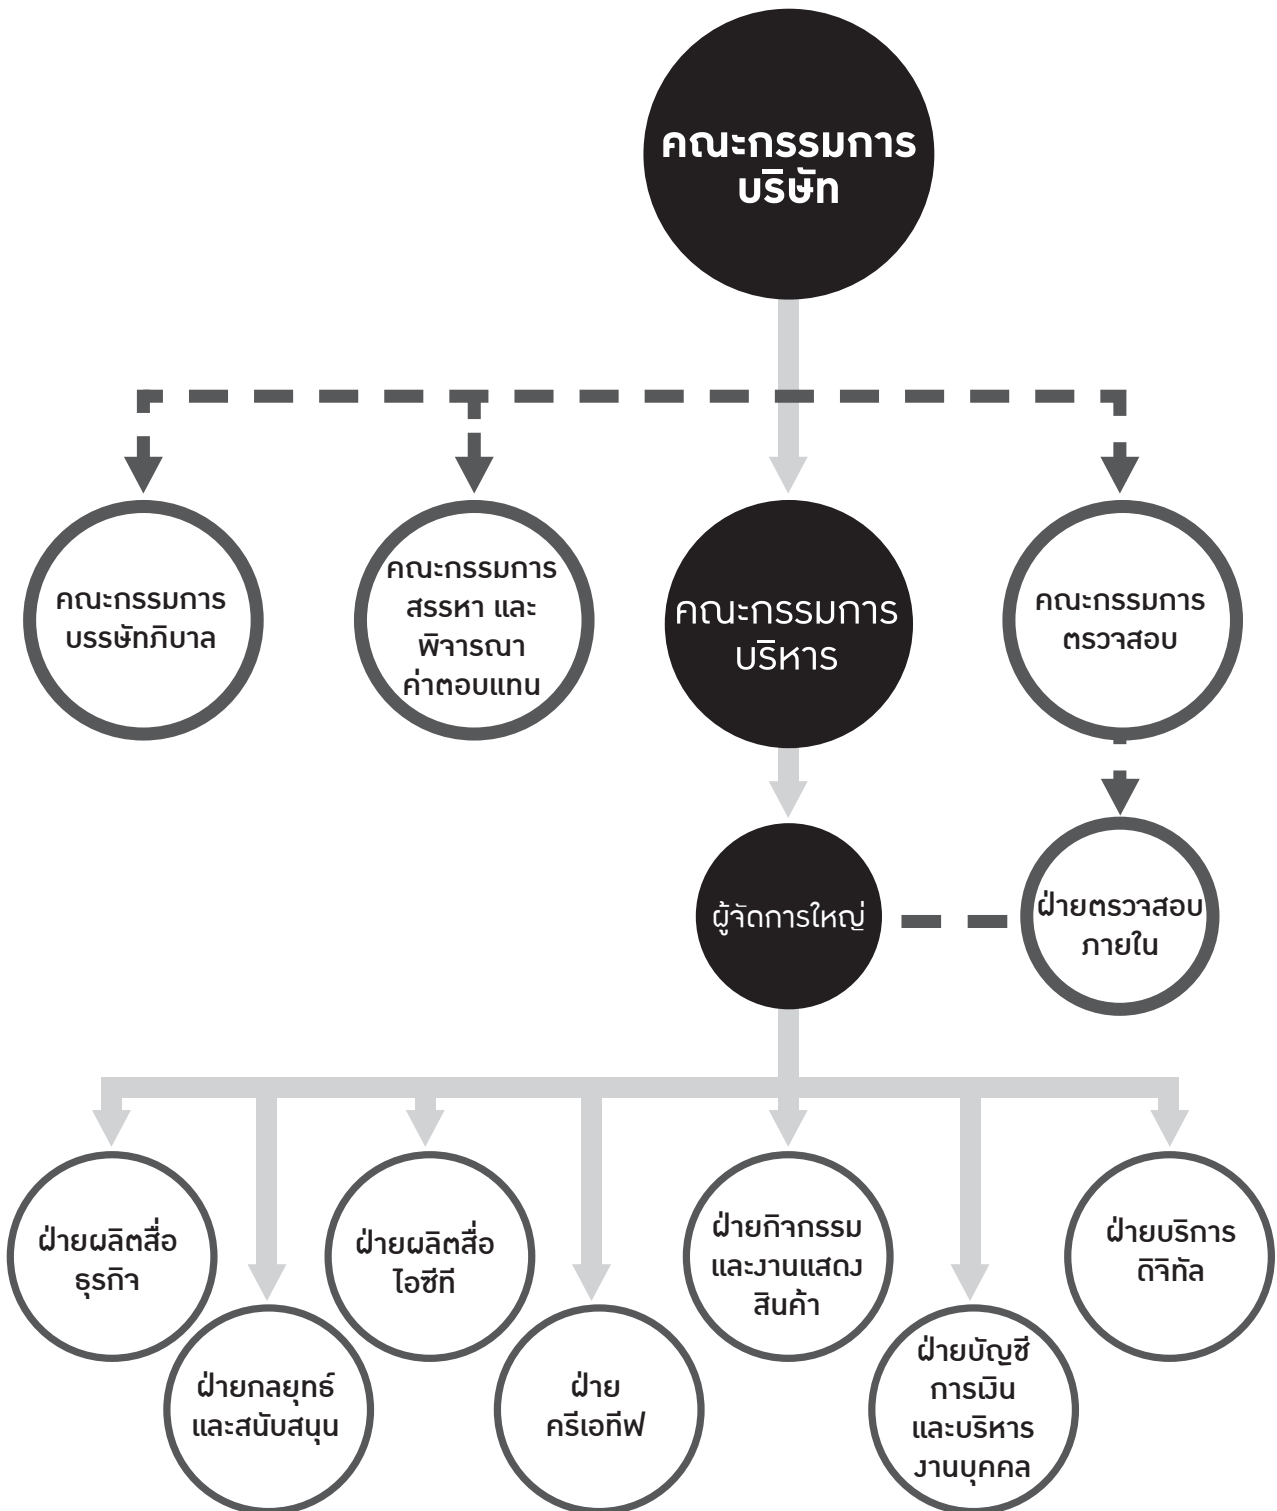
คณะกรรมการ บริษัท

คณะกรรมการ บรรษัทภิบาล

คณะกรรมการ สรรหา และ พิจารณา ค่าตอบแทน

คณะกรรมการ บริหาร

คณะกรรมการ ตรวจสอบ

ผู้จัดการใหญ่

ฝ่ายตรวจสอบ ภายใน

ฝ่ายผลิตสื่อ ธุรกิจ

ฝ่ายกลยุทธ์ และสนับสนุน

ฝ่ายผลิตสื่อ ไอซีที

ฝ่าย ครีเอทีฟ

ฝ่ายกิจกรรม และงานแสดง สินค้า

ฝ่ายบัญชี การเงิน และบริหาร งานบุคคล

ฝ่ายบริการ ดิจิทัล